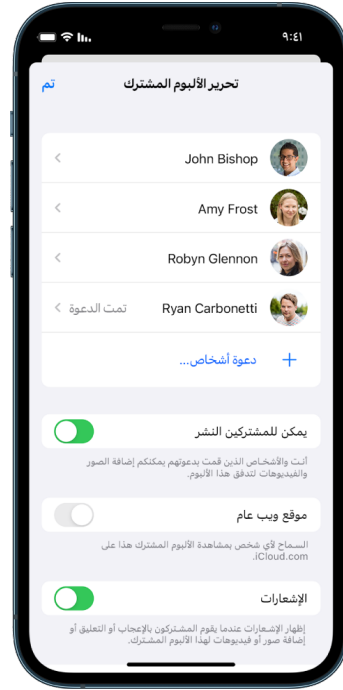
٩:٤١

تحرير الألبوم المشترك
تم

John Bishop
Amy Frost
Robyn Glennon
Ryan Carbonetti
تمت الدعوة

دعوة أشخاص...

يمكن للمشتركين النشر
أنت والأشخاص الذين قمت بدعوتهم يمكنكم إضافة الصور والفيديوهات لتدفق هذا الألبوم.

موقع ويب عام
السماح لأي شخص بمشاهدة الألبوم المشترك هذا على iCloud.com.

الإشعارات
إظهار الإشعارات عندما يقوم المشتركون بالإعجاب أو التعليق أو إضافة صور أو فيديوهات لهذا الألبوم المشترك.